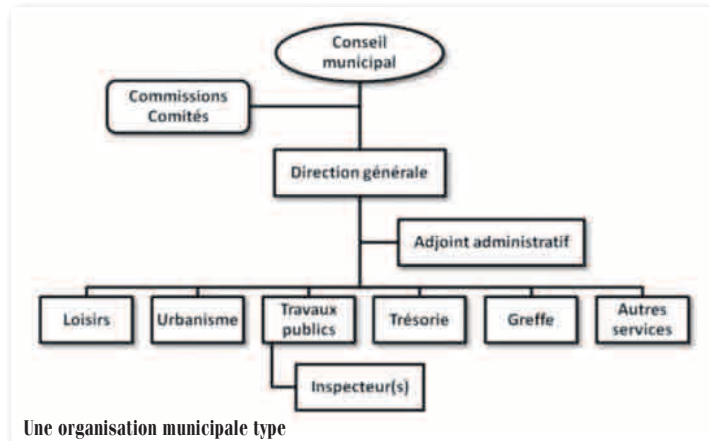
Conseil municipal

Commissions Comités

Direction générale

Adjoint administratif

Loisirs

Urbanisme

Travaux publics

Trésorie

Greffe

Autres services

Inspecteur(s)

Une organisation municipale type